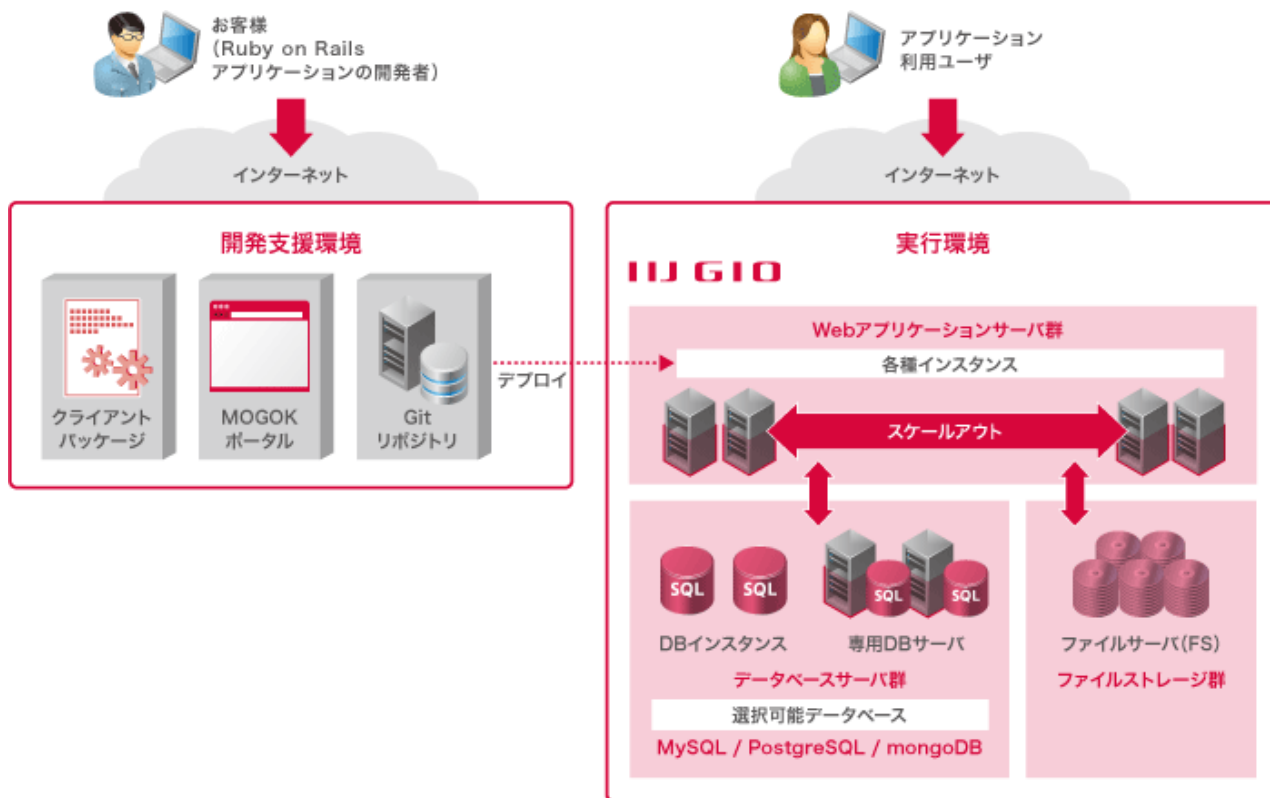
お客様
(Ruby on Rails
アプリケーションの開発者)

インターネット

開発支援環境

クライアント
パッケージ

MOGOK
ポータル

Git
リポジトリ

デプロイ

アプリケーション
利用ユーザ

インターネット

実行環境

IIJ GIO

Webアプリケーションサーバ群

各種インスタンス

スケールアウト

SQL SQL

SQL SQL

DBインスタンス

専用DBサーバ

データベースサーバ群

選択可能データベース

MySQL / PostgreSQL / mongoDB

ファイルサーバ(FS)

ファイルストレージ群